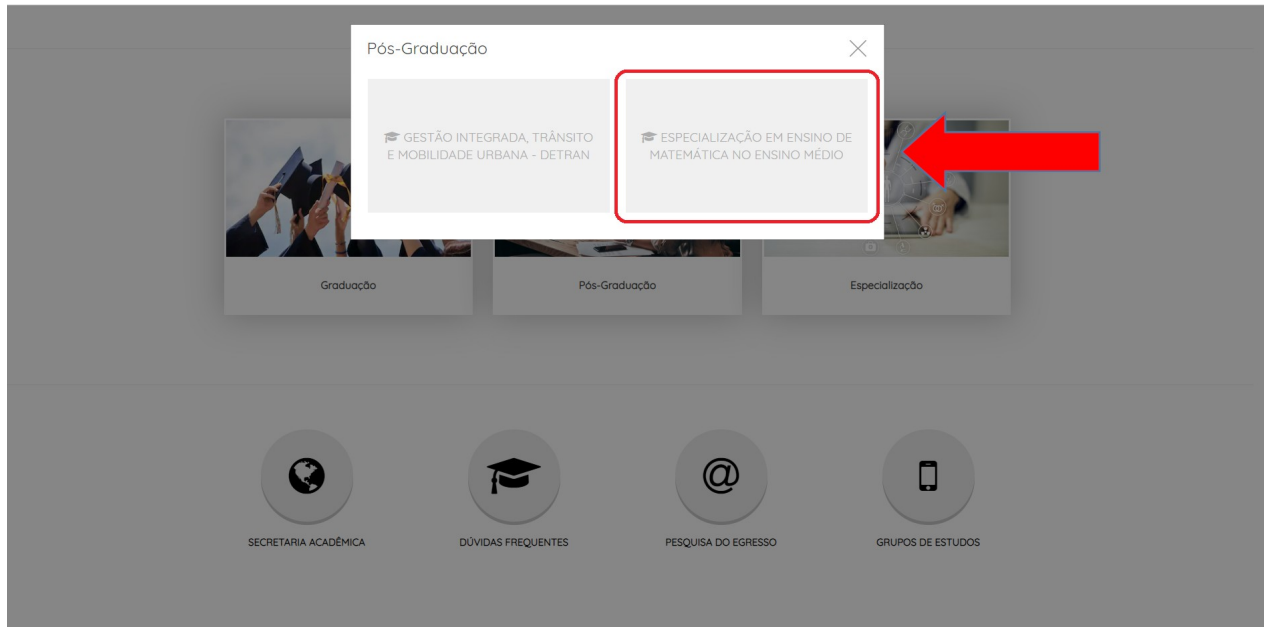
Pós-Graduação

GESTÃO INTEGRADA, TRÂNSITO E MOBILIDADE URBANA - DETRAN

ESPECIALIZAÇÃO EM ENSINO DE MATEMÁTICA NO ENSINO MÉDIO

Graduação

Pós-Graduação

Especialização

@

SECRETARIA ACADÊMICA

DÚVIDAS FREQUENTES

PESQUISA DO EGRESSO

GRUPOS DE ESTUDOS